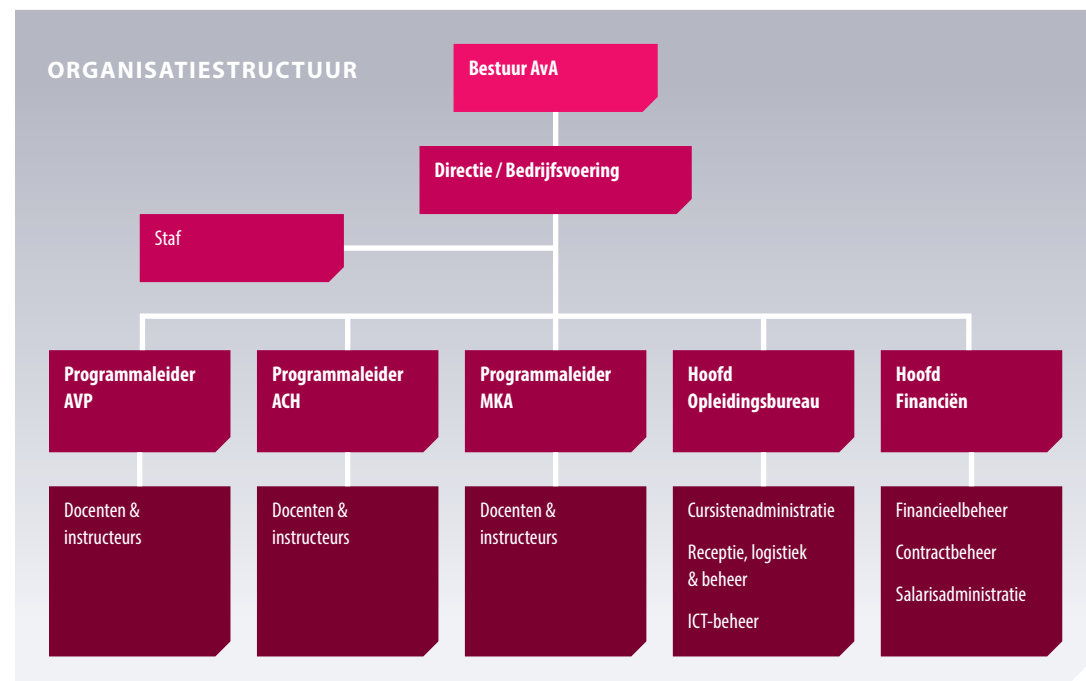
ORGANISATIESTRUCTUUR

Bestuur AvA

Directie / Bedrijfsvoering

Staf

Programmaleider AVP

Programmaleider ACH

Programmaleider MKA

Hoofd Opleidingsbureau

Hoofd Financiën

Docenten & instructeurs

Docenten & instructeurs

Docenten & instructeurs

Cursistenadministratie

Receptie, logistiek & beheer

ICT-beheer

Financieelbeheer

Contractbeheer

Salarisadministratie